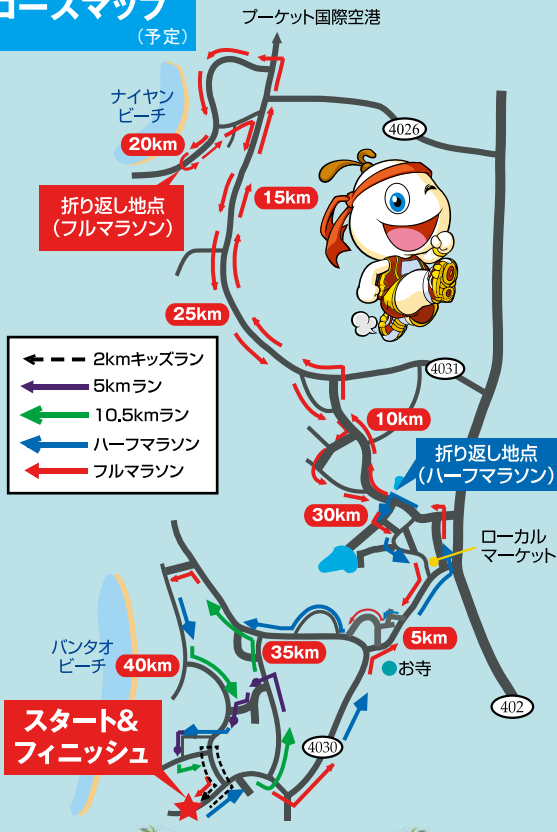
コースマップ
(予定)

プーケット国際空港

ナイヤン
ビーチ

4026

20km

15km

折り返し地点
(フルマラソン)

25km

2kmキッズラン
5kmラン
10.5kmラン
ハーフマラソン
フルマラソン

4031

10km

折り返し地点
(ハーフマラソン)

30km

ローカル
マーケット

バンタオ
ビーチ

40km

35km

5km

お寺

スタート&
フィニッシュ

4030

402